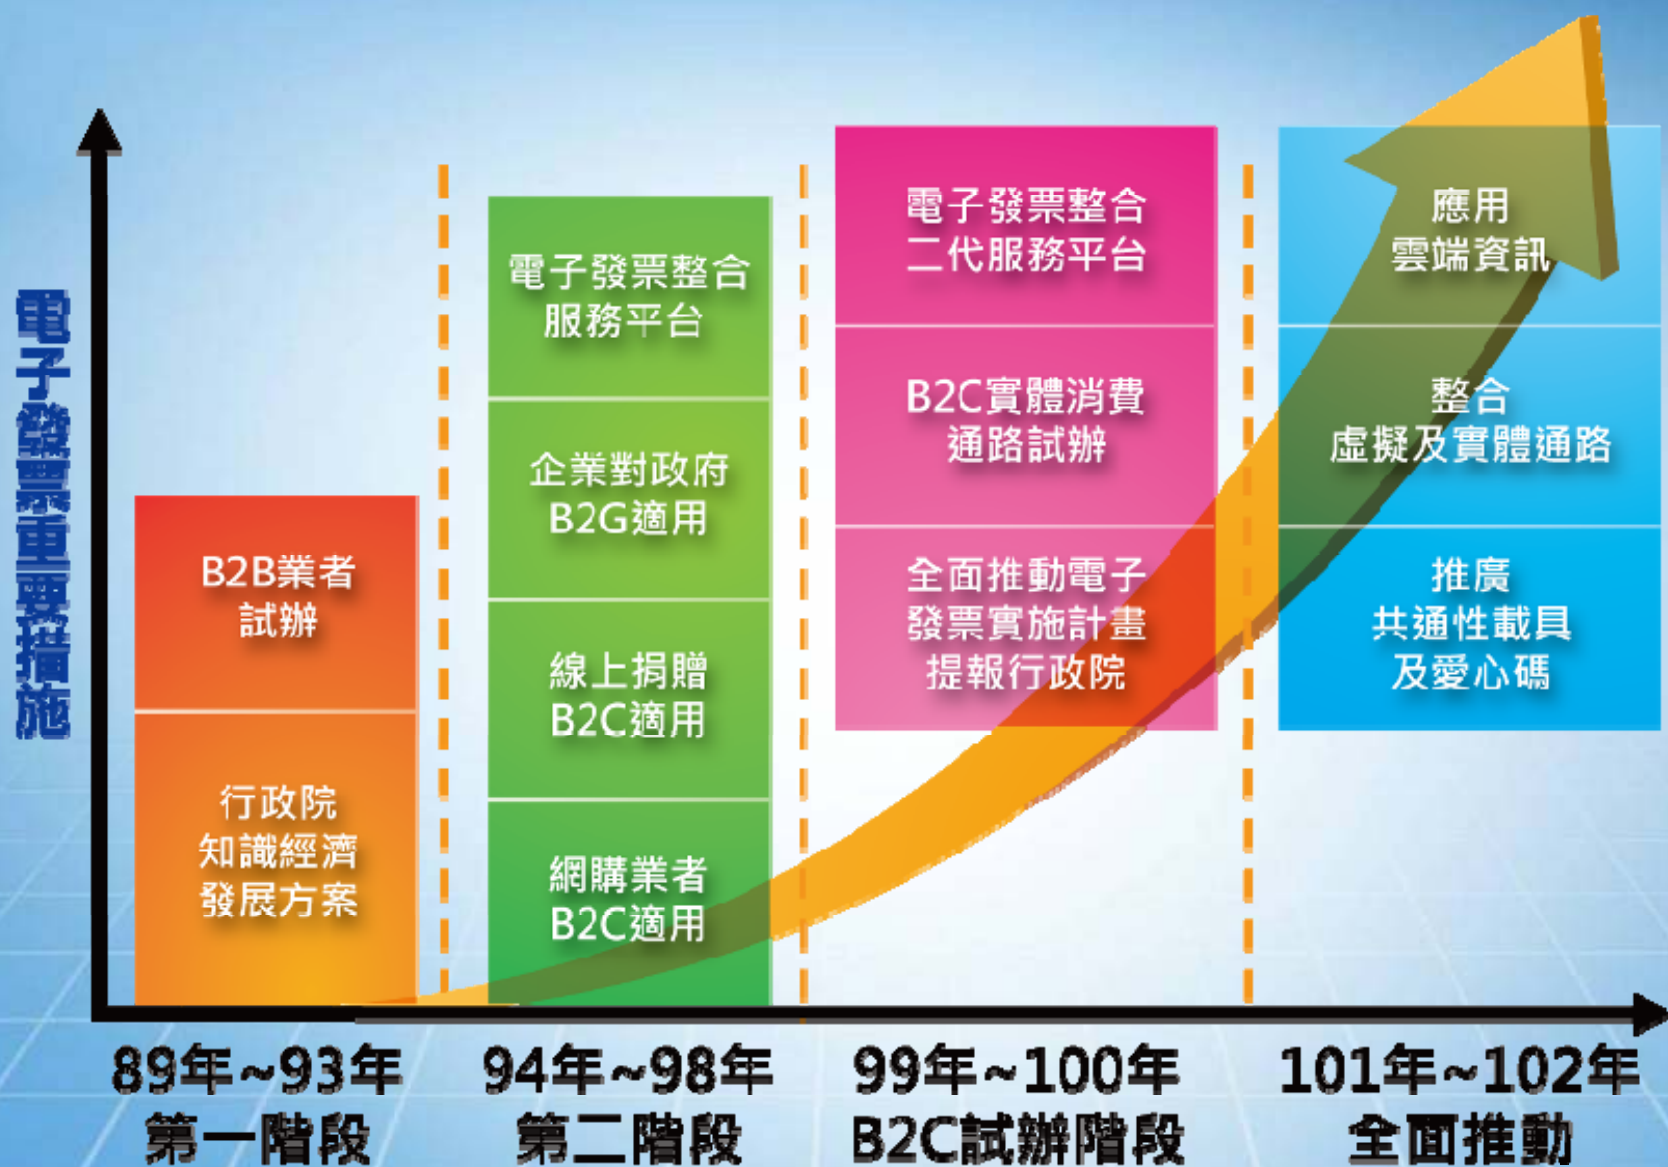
電子發票重要措施

B2B業者試辦

行政院知識經濟發展方案

電子發票整合服務平台

企業對政府B2G適用

線上捐贈B2C適用

網購業者B2C適用

電子發票整合二代服務平台

B2C實體消費通路試辦

全面推動電子發票實施計畫提報行政院

應用雲端資訊

整合虛擬及實體通路

推廣共通性載具及愛心碼

89年~93年
第一階段

94年~98年
第二階段

99年~100年
B2C試辦階段

101年~102年
全面推動